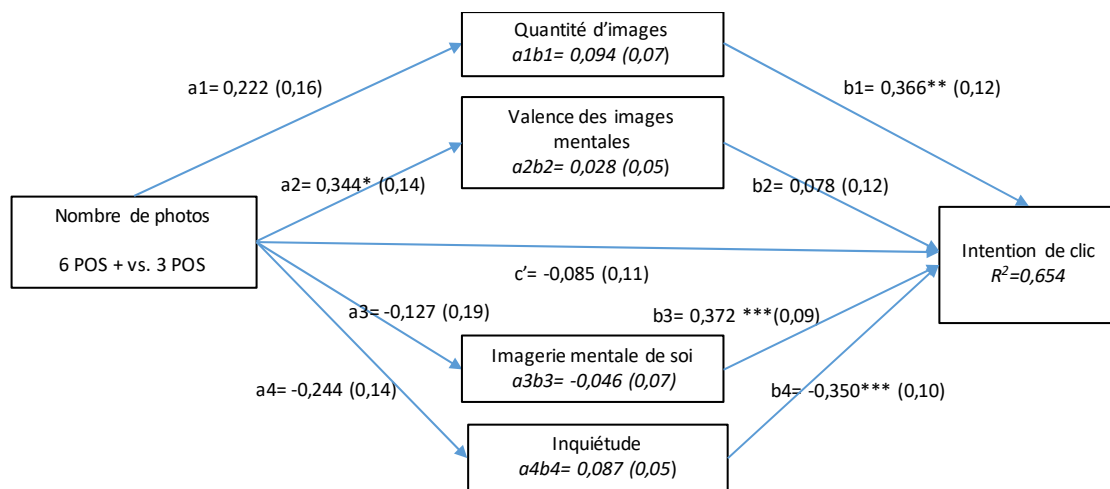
Quantité d'images
*a1b1= 0,094 (0,07)*

a1= 0,222 (0,16)

b1= 0,366** (0,12)

Valence des images mentales
*a2b2= 0,028 (0,05)*

a2= 0,344* (0,14)

b2= 0,078 (0,12)

Nombre de photos

6 POS + vs. 3 POS

Intention de clic
*$R^2$=0,654*

c'= -0,085 (0,11)

a3= -0,127 (0,19)

b3= 0,372 ***(0,09)

Imagerie mentale de soi
*a3b3= -0,046 (0,07)*

a4= -0,244 (0,14)

b4= -0,350*** (0,10)

Inquiétude
*a4b4= 0,087 (0,05)*